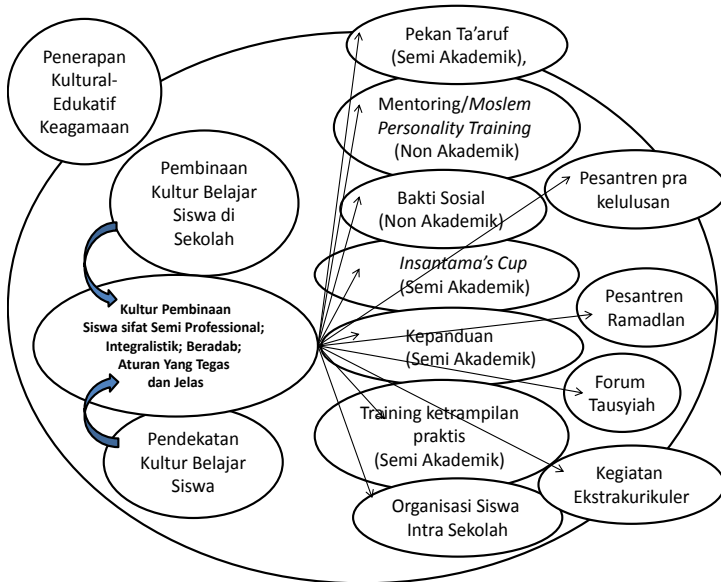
Penerapan Kultural-Edukatif Keagamaan

Pembinaan Kultur Belajar Siswa di Sekolah

Kultur Pembinaan Siswa sifat Semi Professional; Integralistik; Beradab; Aturan Yang Tegas dan Jelas

Pendekatan Kultur Belajar Siswa

Pekan Ta'aruf (Semi Akademik),

Mentoring/*Moslem Personality Training* (Non Akademik)

Bakti Sosial (Non Akademik)

Pesantren pra kelulusan

*Insantama's Cup* (Semi Akademik)

Pesantren Ramadlan

Kepanduan (Semi Akademik)

Forum Tausyiah

Training ketrampilan praktis (Semi Akademik)

Kegiatan Ekstrakurikuler

Organisasi Siswa Intra Sekolah